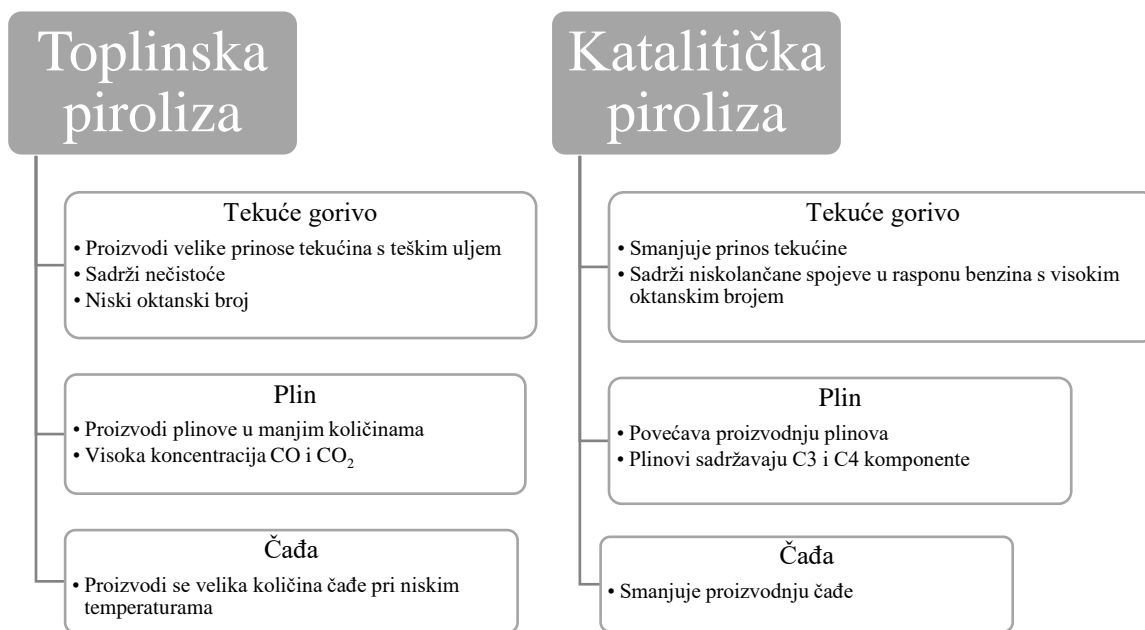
Toplinska piroliza

Tekuće gorivo
• Proizvodi velike prinose tekućina s teškim uljem
• Sadrži nečistoće
• Niski oktanski broj

Plin
• Proizvodi plinove u manjim količinama
• Visoka koncentracija CO i $CO_2$

Čađa
• Proizvodi se velika količina čađe pri niskim temperaturama

Katalitička piroliza

Tekuće gorivo
• Smanjuje prinos tekućine
• Sadrži niskolančane spojeve u rasponu benzina s visokim oktanskim brojem

Plin
• Povećava proizvodnju plinova
• Plinovi sadržavaju C3 i C4 komponente

Čađa
• Smanjuje proizvodnju čađe